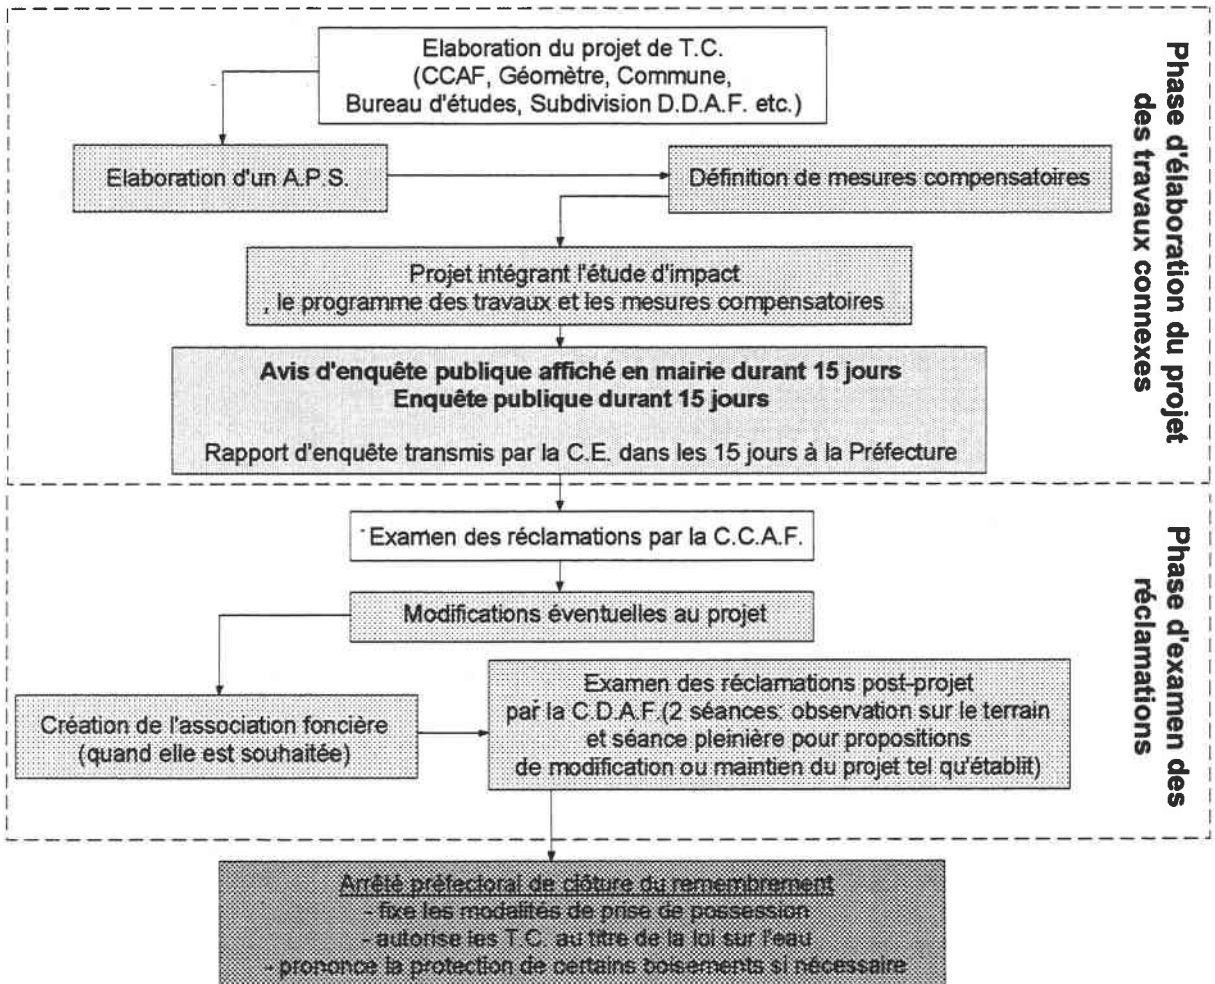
Elaboration du projet de T.C.
(CCAF, Géomètre, Commune, Bureau d'études, Subdivision D.D.A.F. etc.)

Elaboration d'un A.P.S.

Définition de mesures compensatoires

Projet intégrant l'étude d'impact , le programme des travaux et les mesures compensatoires

**Avis d'enquête publique affiché en mairie durant 15 jours**
**Enquête publique durant 15 jours**

Rapport d'enquête transmis par la C.E. dans les 15 jours à la Préfecture

Phase d'élaboration du projet des travaux connexes

Examen des réclamations par la C.C.A.F.

Modifications éventuelles au projet

Création de l'association foncière (quand elle est souhaitée)

Examen des réclamations post-projet par la C.D.A.F (2 séances: observation sur le terrain et séance pleinière pour propositions de modification ou maintien du projet tel qu'établit)

Phase d'examen des réclamations

Arrêté préfectoral de clôture du remembrement
- fixe les modalités de prise de possession
- autorise les T.C. au titre de la loi sur l'eau
- prononce la protection de certains boisements si nécessaire